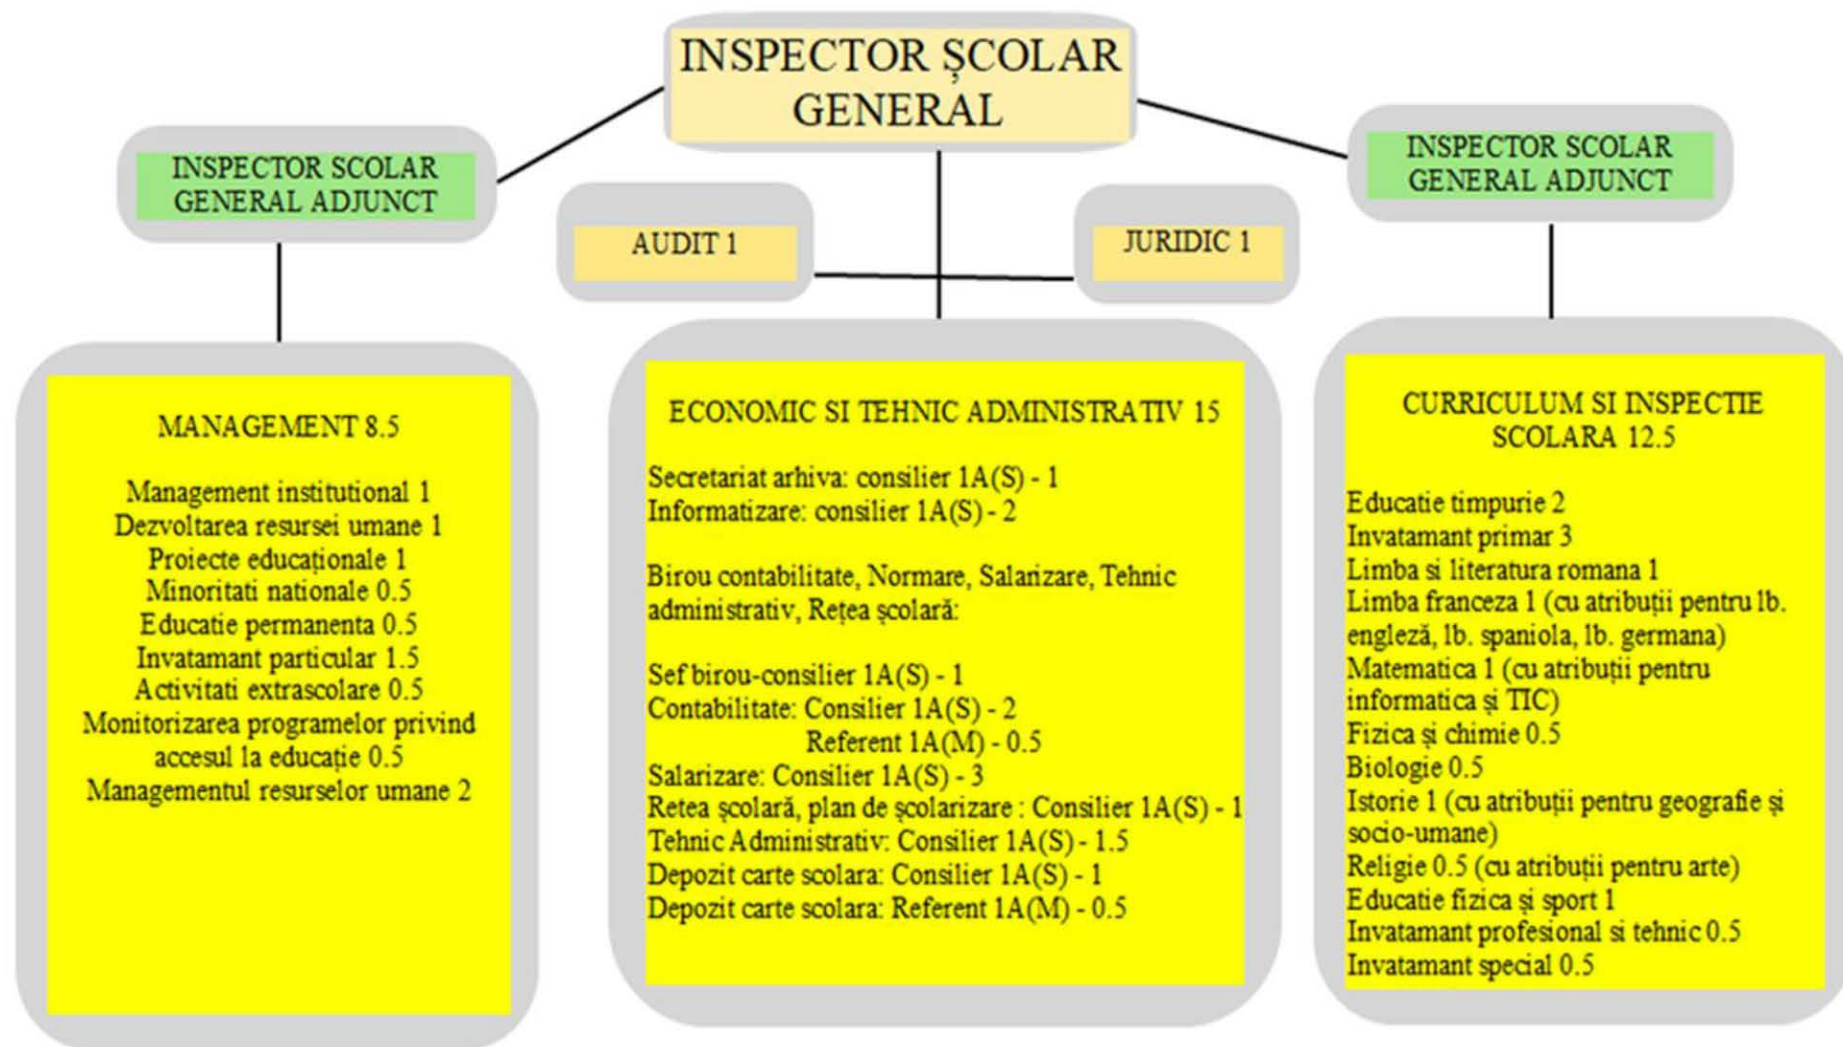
INSPECTOR ȘCOLAR GENERAL

INSPECTOR SCOLAR GENERAL ADJUNCT

AUDIT 1

JURIDIC 1

INSPECTOR SCOLAR GENERAL ADJUNCT

MANAGEMENT 8.5

Management institutional 1
Dezvoltarea resursei umane 1
Proiecte educaționale 1
Minoritati nationale 0.5
Educatie permanenta 0.5
Invatamant particular 1.5
Activitati extrascolare 0.5
Monitorizarea programelor privind accesul la educație 0.5
Managementul resurselor umane 2

ECONOMIC SI TEHNIC ADMINISTRATIV 15

Secretariat arhiva: consilier 1A(S) - 1
Informatizare: consilier 1A(S) - 2

Birou contabilitate, Normare, Salarizare, Tehnic administrativ, Rețea școlară:

Sef birou-consilier 1A(S) - 1
Contabilitate: Consilier 1A(S) - 2
Referent 1A(M) - 0.5
Salarizare: Consilier 1A(S) - 3
Retea școlară, plan de școlarizare : Consilier 1A(S) - 1
Tehnic Administrativ: Consilier 1A(S) - 1.5
Depozit carte scolara: Consilier 1A(S) - 1
Depozit carte scolara: Referent 1A(M) - 0.5

CURRICULUM SI INSPECTIE SCOLARA 12.5

Educatie timpurie 2
Invatamant primar 3
Limba si literatura romana 1
Limba franceza 1 (cu atribuții pentru lb. engleză, lb. spaniola, lb. germana)
Matematica 1 (cu atribuții pentru informatica și TIC)
Fizica și chimie 0.5
Biologie 0.5
Istorie 1 (cu atribuții pentru geografie și socio-umane)
Religie 0.5 (cu atribuții pentru arte)
Educatie fizica și sport 1
Invatamant profesional si tehnic 0.5
Invatamant special 0.5